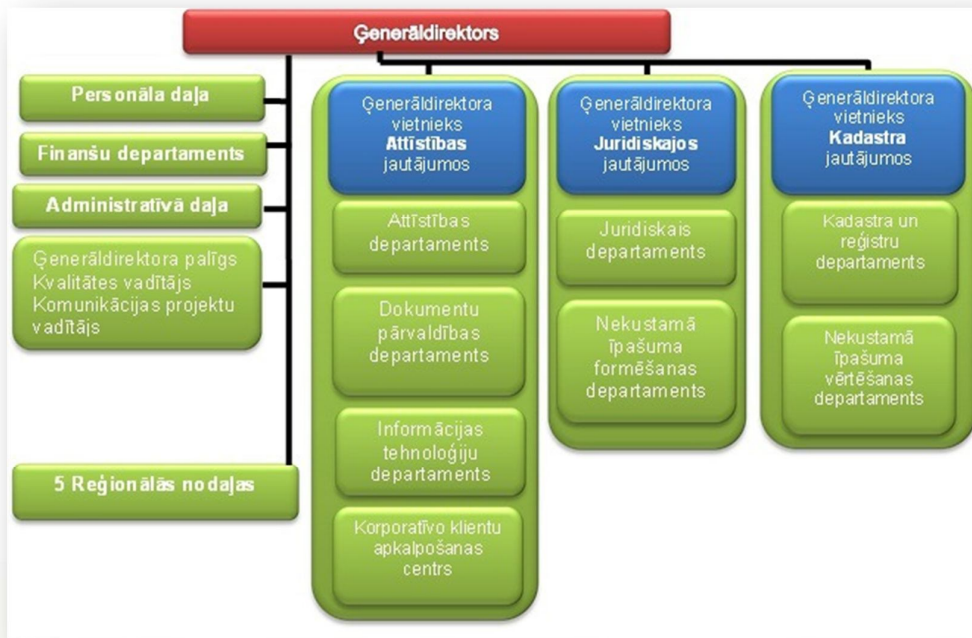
Ģenerāldirektors

Personāla daļa

Finanšu departaments

Administratīvā daļa

Ģenerāldirektora palīgs
Kvalitātes vadītājs
Komunikācijas projektu vadītājs

5 Reģionālās nodaļas

Ģenerāldirektora vietnieks **Attīstības** jautājumos

Attīstības departaments

Dokumentu pārvaldības departaments

Informācijas tehnoloģiju departaments

Korporatīvo klientu apkalpošanas centrs

Ģenerāldirektora vietnieks **Juridiskajos** jautājumos

Juridiskais departaments

Nekustamā īpašuma formēšanas departaments

Ģenerāldirektora vietnieks **Kadastra** jautājumos

Kadastra un reģistru departaments

Nekustamā īpašuma vērtēšanas departaments